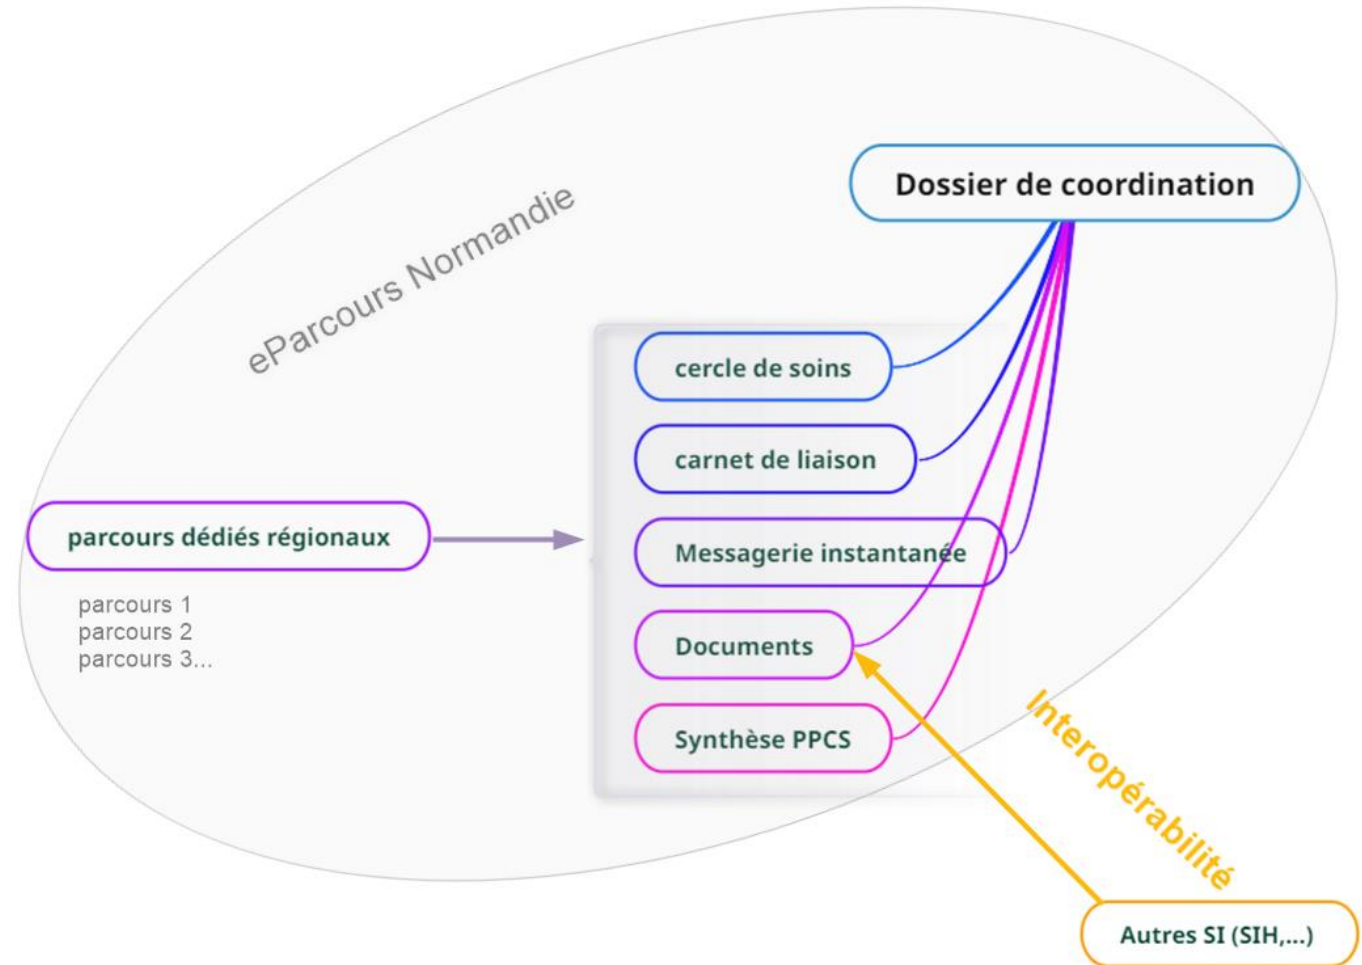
ePArcours Normandie

Dossier de coordination

cercle de soins

carnet de liaison

parcours dédiés régionaux

Messagerie instantanée

parcours 1
parcours 2
parcours 3...

Documents

Synthèse PPCS

Interopérabilité

Autres SI (SIH,...)